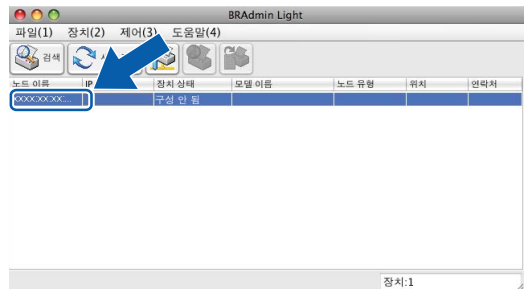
BRAdmin Light

파일(1) 장치(2) 제어(3) 도움말(4)

검색

| 노드 이름 | IP | 장치 상태 | 모델 이름 | 노드 유형 | 위치 | 연락처 |
|---|---|---|---|---|---|---|
| XXXXXXXXX... | | 구성 안 됨 | | | | |

장치:1